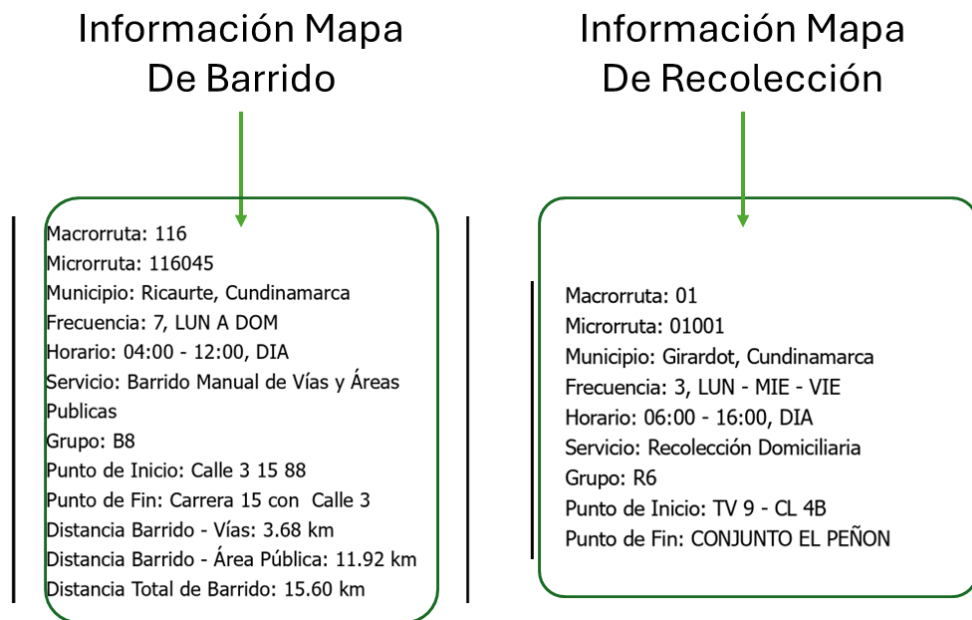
Información Mapa De Barrido

Macrorruta: 116
Microrruta: 116045
Municipio: Ricaurte, Cundinamarca
Frecuencia: 7, LUN A DOM
Horario: 04:00 - 12:00, DIA
Servicio: Barrido Manual de Vías y Áreas Publicas
Grupo: B8
Punto de Inicio: Calle 3 15 88
Punto de Fin: Carrera 15 con Calle 3
Distancia Barrido - Vías: 3.68 km
Distancia Barrido - Área Pública: 11.92 km
Distancia Total de Barrido: 15.60 km

Información Mapa De Recolección

Macrorruta: 01
Microrruta: 01001
Municipio: Girardot, Cundinamarca
Frecuencia: 3, LUN - MIE - VIE
Horario: 06:00 - 16:00, DIA
Servicio: Recolección Domiciliaria
Grupo: R6
Punto de Inicio: TV 9 - CL 4B
Punto de Fin: CONJUNTO EL PEÑON